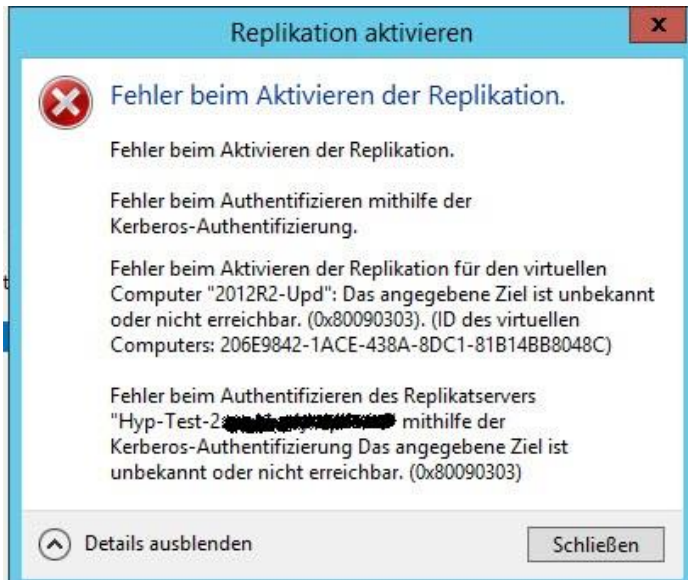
Replikation aktivieren

x

Fehler beim Aktivieren der Replikation.

Fehler beim Aktivieren der Replikation.

Fehler beim Authentifizieren mithilfe der Kerberos-Authentifizierung.

Fehler beim Aktivieren der Replikation für den virtuellen Computer "2012R2-Upd": Das angegebene Ziel ist unbekannt oder nicht erreichbar. (0x80090303). (ID des virtuellen Computers: 206E9842-1ACE-438A-8DC1-81B14BB8048C)

Fehler beim Authentifizieren des Replikatservers "Hyp-Test-2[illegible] mithilfe der Kerberos-Authentifizierung Das angegebene Ziel ist unbekannt oder nicht erreichbar. (0x80090303)

Details ausblenden

Schließen